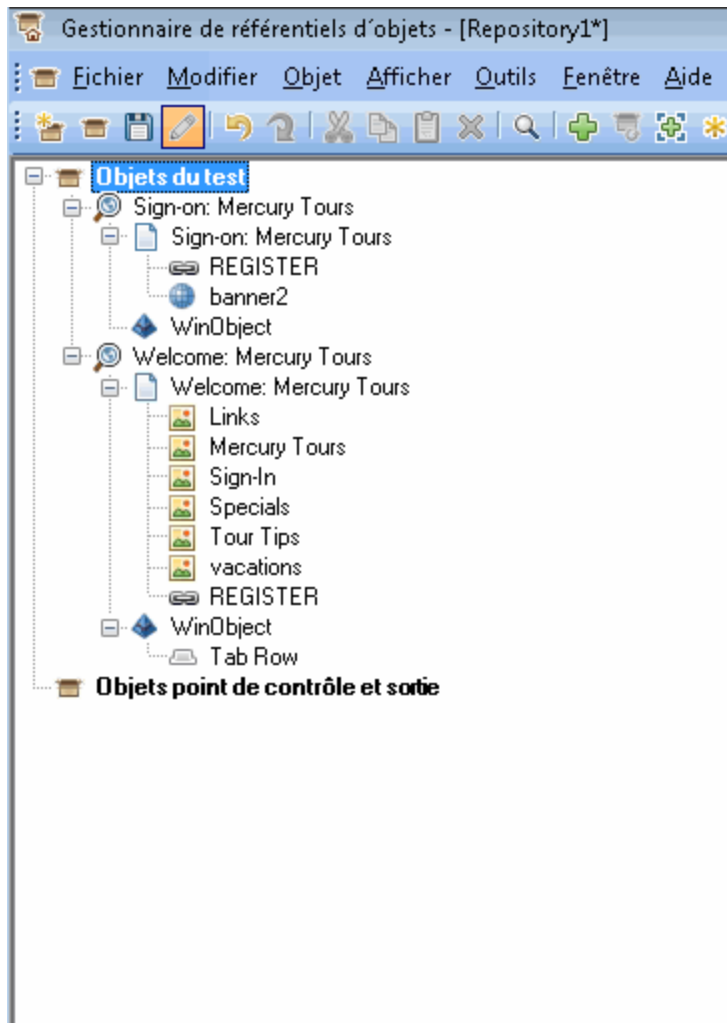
Gestionnaire de référentiels d´objets - [Repository1*]

Fichier Modifier Objet Afficher Outils Fenêtre Aide

Objets du test
Sign-on: Mercury Tours
Sign-on: Mercury Tours
REGISTER
banner2
WinObject
Welcome: Mercury Tours
Welcome: Mercury Tours
Links
Mercury Tours
Sign-In
Specials
Tour Tips
vacations
REGISTER
WinObject
Tab Row
Objets point de contrôle et sortie